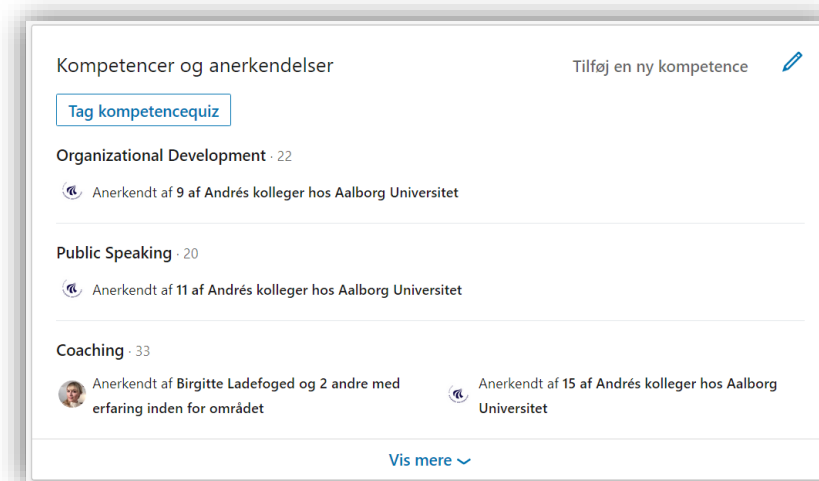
Kompetencer og anerkendelser

Tilføj en ny kompetence

Tag kompetencequiz

Organizational Development · 22

Anerkendt af 9 af Andrés kolleger hos Aalborg Universitet

Public Speaking · 20

Anerkendt af 11 af Andrés kolleger hos Aalborg Universitet

Coaching · 33

Anerkendt af Birgitte Ladefoged og 2 andre med erfaring inden for området

Anerkendt af 15 af Andrés kolleger hos Aalborg Universitet

Vis mere